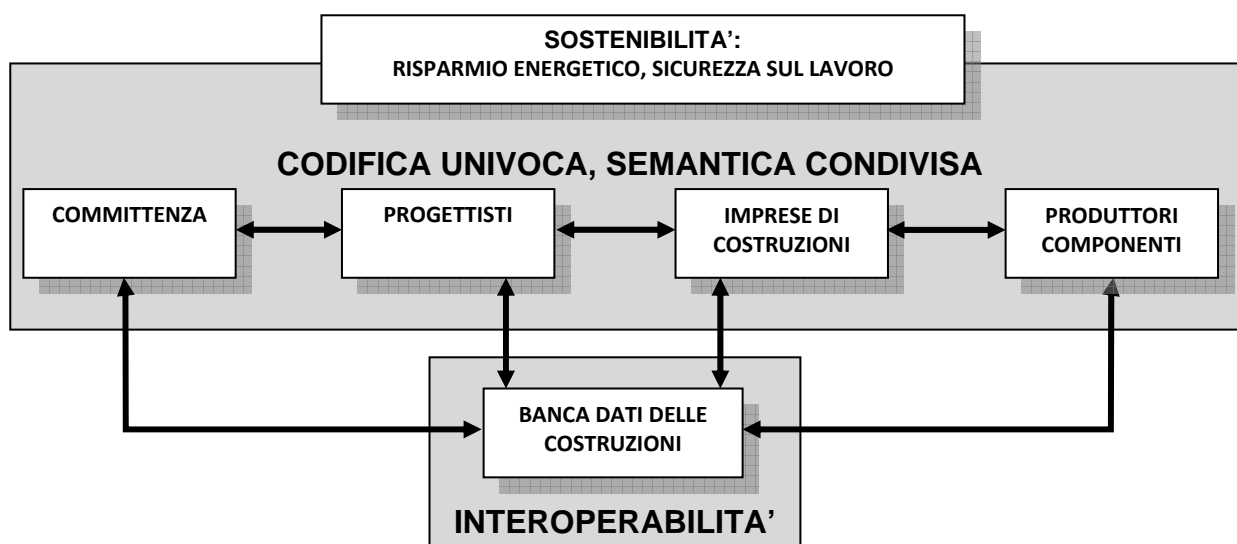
SOSTENIBILITA':
RISPARMIO ENERGETICO, SICUREZZA SUL LAVORO

CODIFICA UNIVOCA, SEMANTICA CONDIVISA

COMMITTENZA

PROGETTISTI

IMPRESE DI COSTRUZIONI

PRODUTTORI COMPONENTI

BANCA DATI DELLE COSTRUZIONI

INTEROPERABILITA'